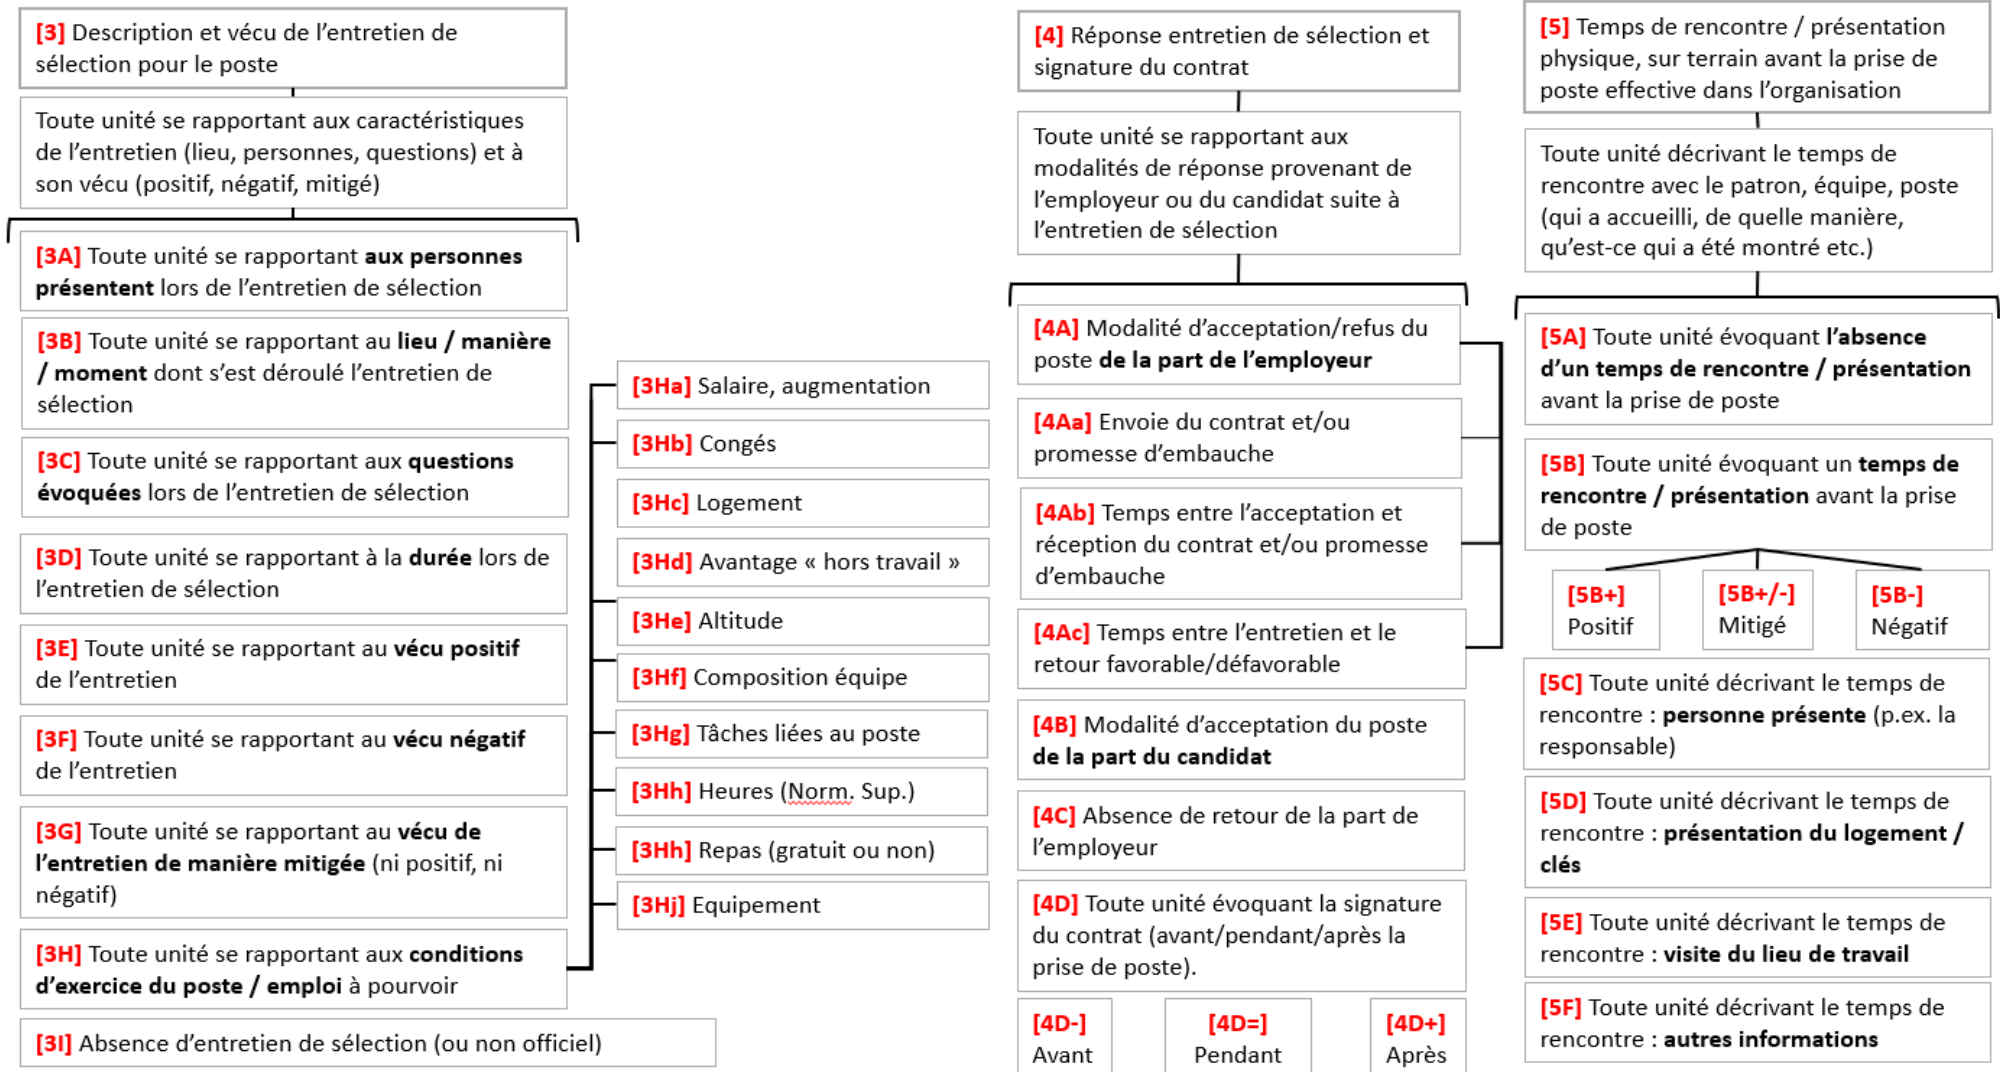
[3] Description et vécu de l'entretien de sélection pour le poste

Toute unité se rapportant aux caractéristiques de l'entretien (lieu, personnes, questions) et à son vécu (positif, négatif, mitigé)

[3A] Toute unité se rapportant **aux personnes présentent** lors de l'entretien de sélection

[3B] Toute unité se rapportant au **lieu / manière / moment** dont s'est déroulé l'entretien de sélection

[3C] Toute unité se rapportant aux **questions évoquées** lors de l'entretien de sélection

[3D] Toute unité se rapportant à la **durée** lors de l'entretien de sélection

[3E] Toute unité se rapportant au **vécu positif** de l'entretien

[3F] Toute unité se rapportant au **vécu négatif** de l'entretien

[3G] Toute unité se rapportant au **vécu de l'entretien de manière mitigée** (ni positif, ni négatif)

[3H] Toute unité se rapportant aux **conditions d'exercice du poste / emploi** à pourvoir

[3I] Absence d'entretien de sélection (ou non officiel)

[3Ha] Salaire, augmentation

[3Hb] Congés

[3Hc] Logement

[3Hd] Avantage « hors travail »

[3He] Altitude

[3Hf] Composition équipe

[3Hg] Tâches liées au poste

[3Hh] Heures (Norm. Sup.)

[3Hh] Repas (gratuit ou non)

[3Hj] Equipement

[4] Réponse entretien de sélection et signature du contrat

Toute unité se rapportant aux modalités de réponse provenant de l'employeur ou du candidat suite à l'entretien de sélection

[4A] Modalité d'acceptation/refus du poste **de la part de l'employeur**

[4Aa] Envoie du contrat et/ou promesse d'embauche

[4Ab] Temps entre l'acceptation et réception du contrat et/ou promesse d'embauche

[4Ac] Temps entre l'entretien et le retour favorable/défavorable

[4B] Modalité d'acceptation du poste **de la part du candidat**

[4C] Absence de retour de la part de l'employeur

[4D] Toute unité évoquant la signature du contrat (avant/pendant/après la prise de poste).

[4D-] Avant

[4D=] Pendant

[4D+] Après

[5] Temps de rencontre / présentation physique, sur terrain avant la prise de poste effective dans l'organisation

Toute unité décrivant le temps de rencontre avec le patron, équipe, poste (qui a accueilli, de quelle manière, qu'est-ce qui a été montré etc.)

[5A] Toute unité évoquant **l'absence d'un temps de rencontre / présentation** avant la prise de poste

[5B] Toute unité évoquant un **temps de rencontre / présentation** avant la prise de poste

[5B+] Positif

[5B+/-] Mitigé

[5B-] Négatif

[5C] Toute unité décrivant le temps de rencontre : **personne présente** (p.ex. la responsable)

[5D] Toute unité décrivant le temps de rencontre : **présentation du logement / clés**

[5E] Toute unité décrivant le temps de rencontre : **visite du lieu de travail**

[5F] Toute unité décrivant le temps de rencontre : **autres informations**